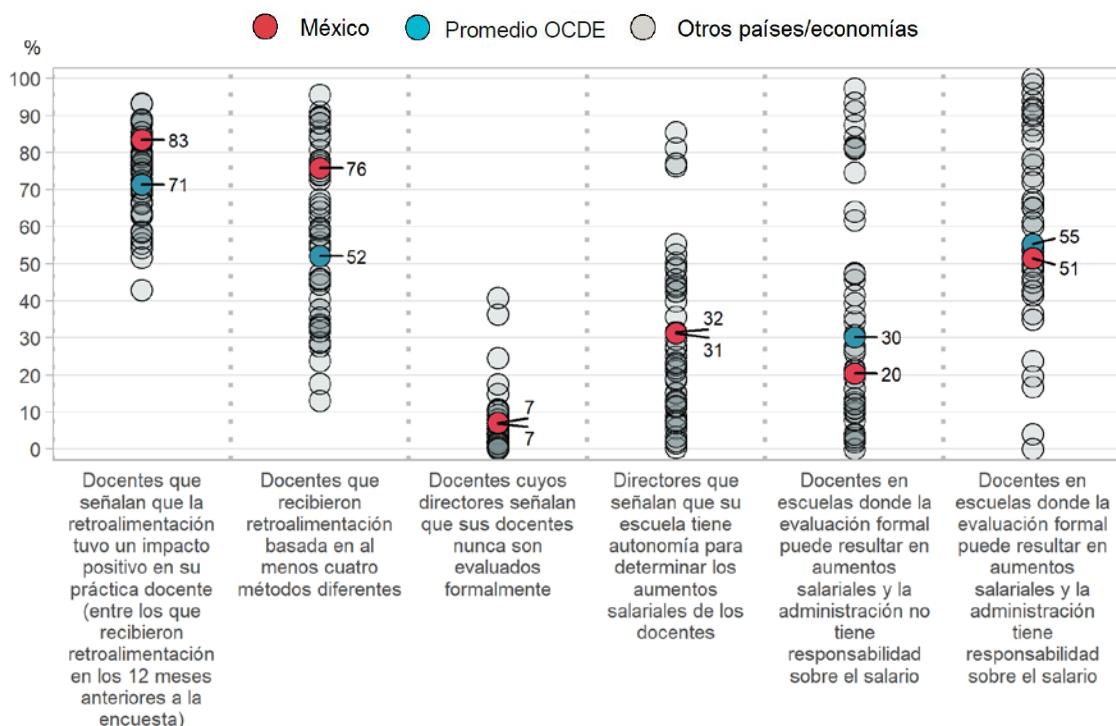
México Promedio OCDE Otros países/economías

%

100
90
80
70
60
50
40
30
20
10
0

83
71
76
52
7
7
32
31
30
20
55
51

Docentes que señalan que la retroalimentación tuvo un impacto positivo en su práctica docente (entre los que recibieron retroalimentación en los 12 meses anteriores a la encuesta)

Docentes que recibieron retroalimentación basada en al menos cuatro métodos diferentes

Docentes cuyos directores señalan que sus docentes nunca son evaluados formalmente

Directores que señalan que su escuela tiene autonomía para determinar los aumentos salariales de los docentes

Docentes en escuelas donde la evaluación formal puede resultar en aumentos salariales y la administración no tiene responsabilidad sobre el salario

Docentes en escuelas donde la evaluación formal puede resultar en aumentos salariales y la administración tiene responsabilidad sobre el salario